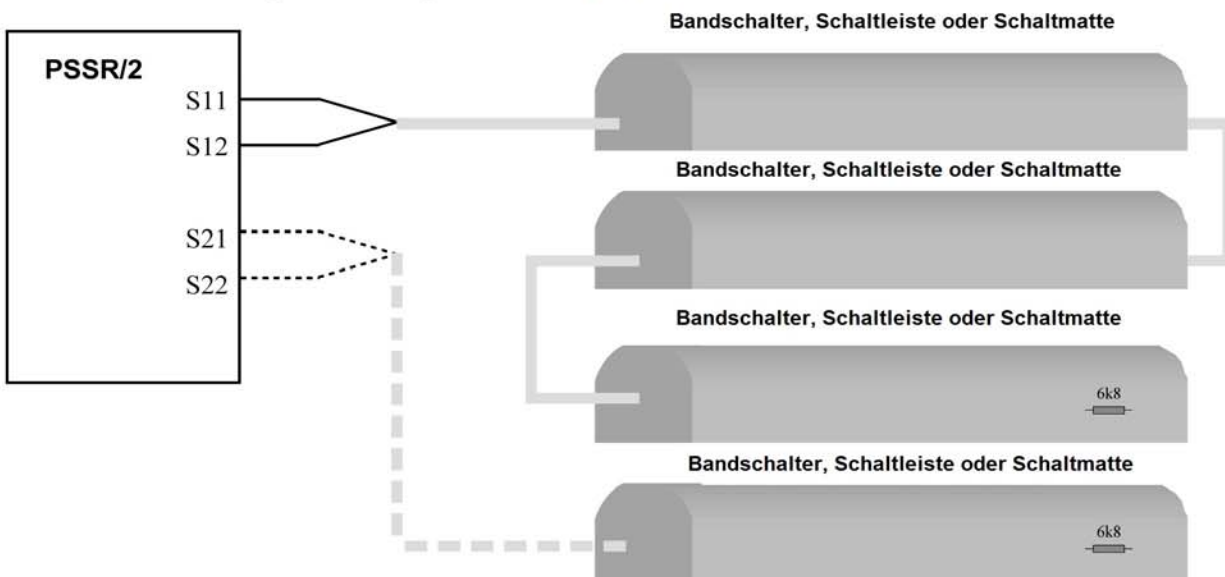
PSSR/2

S11

S12

S21

S22

Bandschalter, Schaltleiste oder Schaltmatte

Bandschalter, Schaltleiste oder Schaltmatte

Bandschalter, Schaltleiste oder Schaltmatte

6k8

Bandschalter, Schaltleiste oder Schaltmatte

6k8